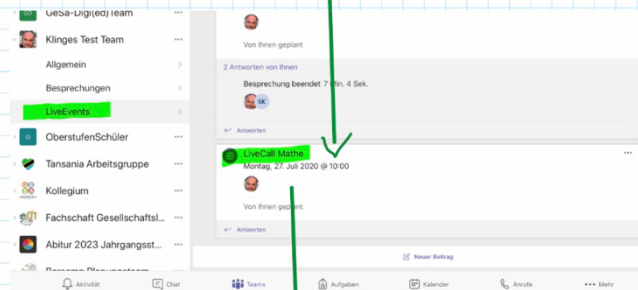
GeSa-Digi(ed)Team

Klinges Test Team

Allgemein

Besprechungen

LiveEvents

OberstufenSchüler

Tansania Arbeitsgruppe

Kollegium

Fachschaft Gesellschaftsl...

Abitur 2023 Jahrgangsst...

Von Ihnen geplant

2 Antworten von Ihnen

Besprechung beendet 7 Min. 4 Sek.

SK

Antworten

LiveCall Mathe

Montag, 27. Juli 2020 @ 10:00

Von Ihnen geplant

Antworten

Neuer Beitrag

Aktivität Chat Teams Aufgaben Kalender Anrufe Mehr